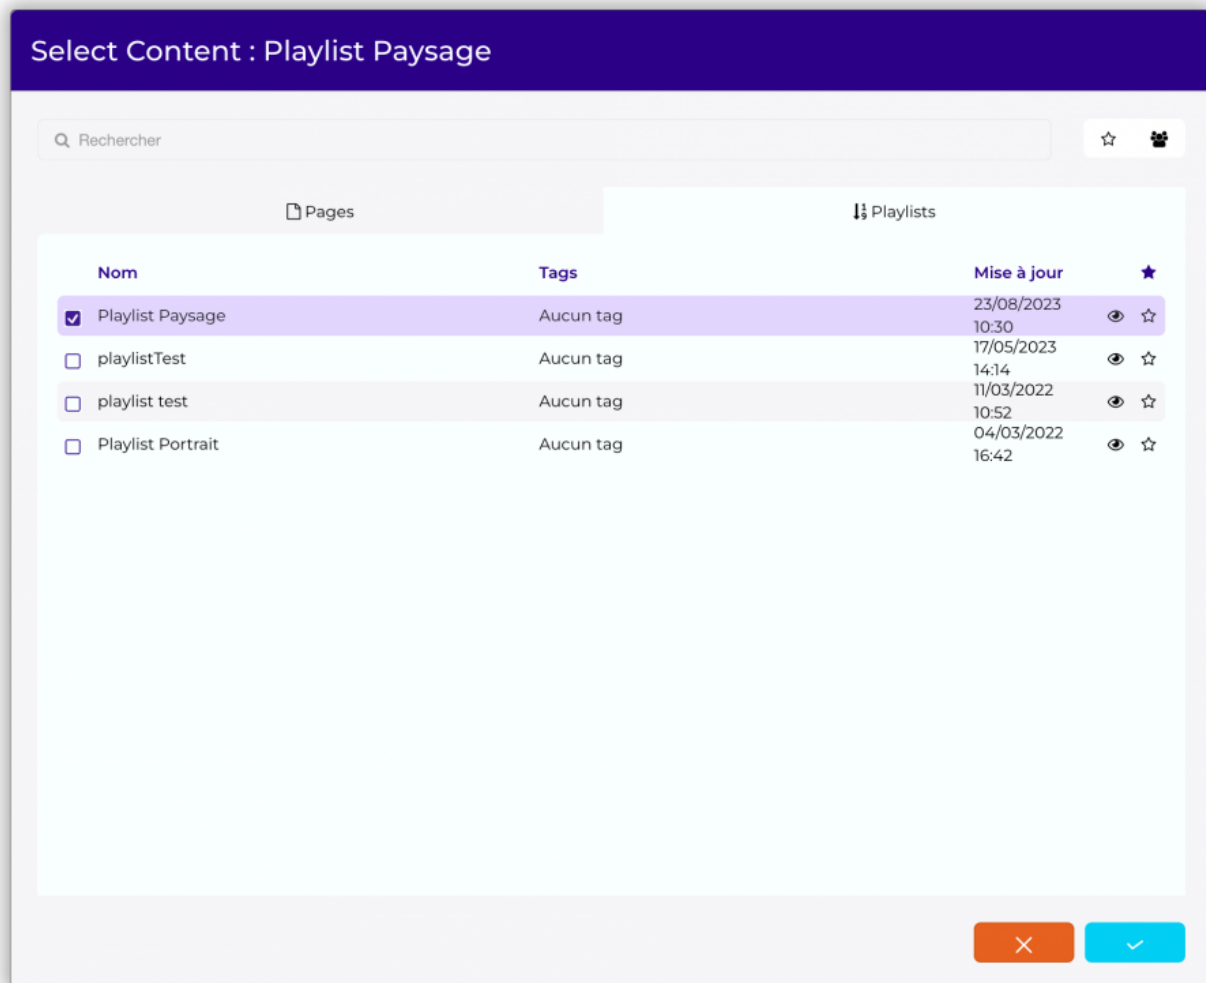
Select Content : Playlist Paysage

Rechercher

Pages

Playlists

| | Nom | Tags | Mise à jour |
|---|---|---|---|
| ☑ | Playlist Paysage | Aucun tag | 23/08/2023 10:30 |
| ☐ | playlistTest | Aucun tag | 17/05/2023 14:14 |
| ☐ | playlist test | Aucun tag | 11/03/2022 10:52 |
| ☐ | Playlist Portrait | Aucun tag | 04/03/2022 16:42 |